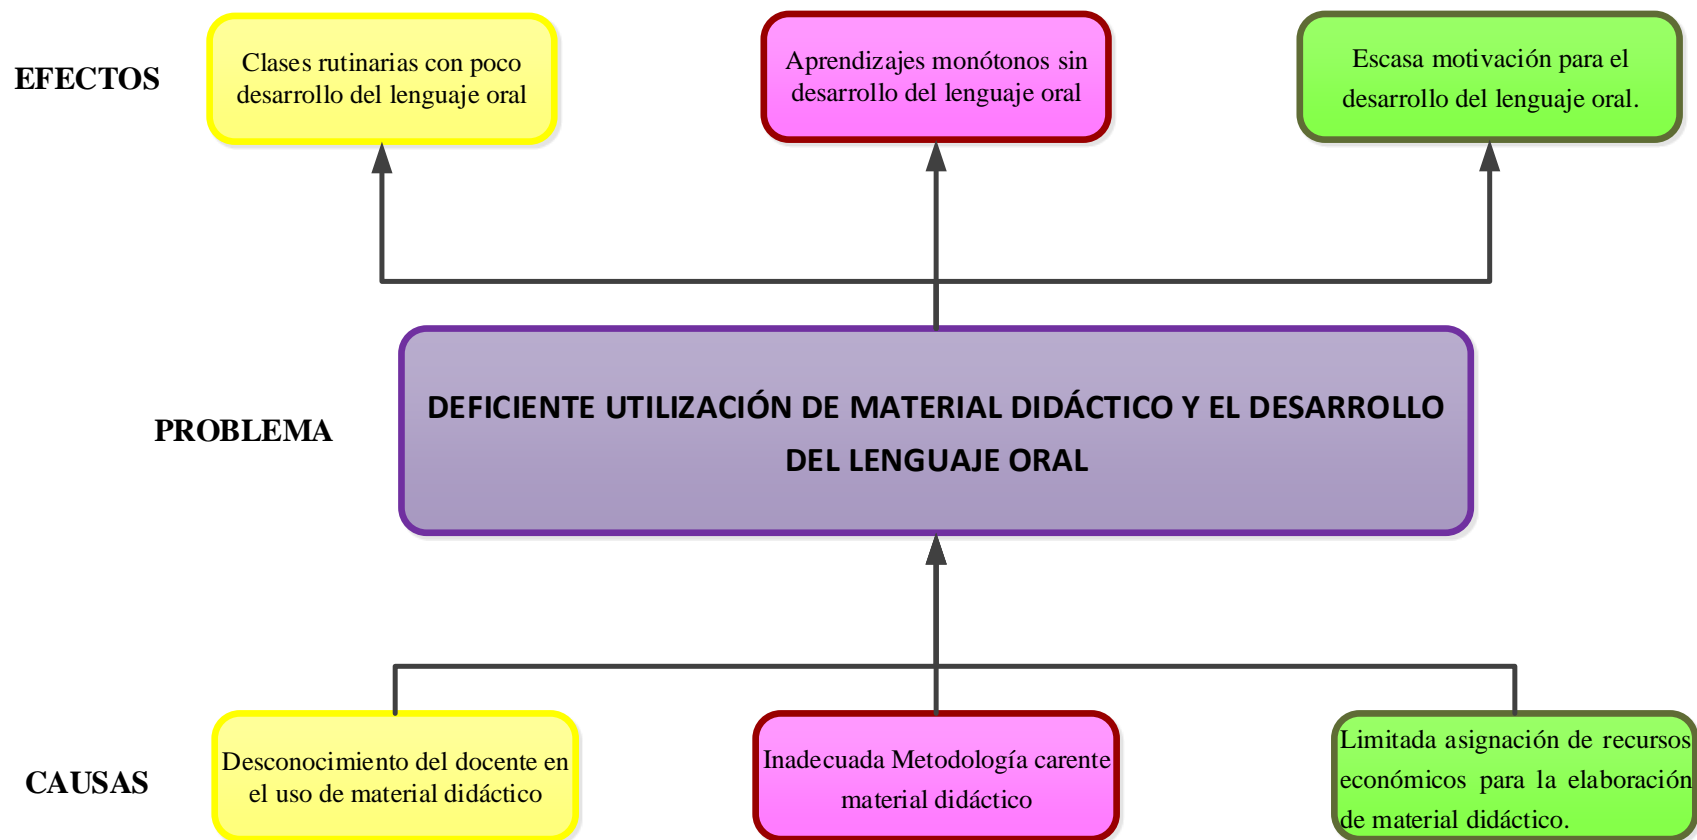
EFECTOS

Clases rutinarias con poco desarrollo del lenguaje oral

Aprendizajes monótonos sin desarrollo del lenguaje oral

Escasa motivación para el desarrollo del lenguaje oral.

PROBLEMA

DEFICIENTE UTILIZACIÓN DE MATERIAL DIDÁCTICO Y EL DESARROLLO DEL LENGUAJE ORAL

CAUSAS

Desconocimiento del docente en el uso de material didáctico

Inadecuada Metodología carente material didáctico

Limitada asignación de recursos económicos para la elaboración de material didáctico.